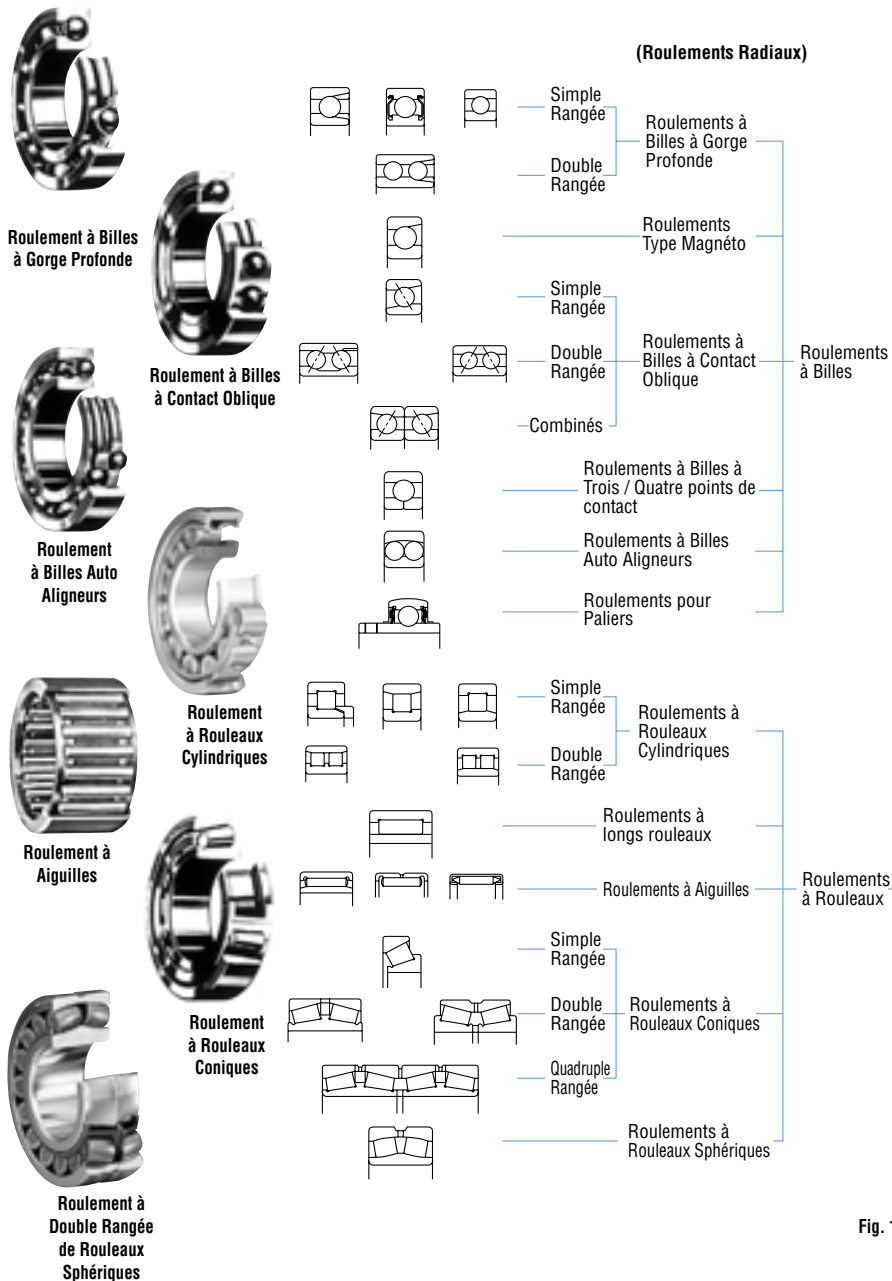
(Roulements Radiaux)

Roulement à Billes à Gorge Profonde

Roulement à Billes à Contact Oblique

Roulement à Billes Auto Aligneurs

Roulement à Rouleaux Cylindriques

Roulement à Aiguilles

Roulement à Rouleaux Coniques

Roulement à Double Rangée de Rouleaux Sphériques

Simple Rangée

Double Rangée

Roulements à Billes à Gorge Profonde

Roulements Type Magnéto

Simple Rangée

Double Rangée

Combinés

Roulements à Billes à Contact Oblique

Roulements à Billes

Roulements à Billes à Trois / Quatre points de contact

Roulements à Billes Auto Aligneurs

Roulements pour Paliers

Simple Rangée

Double Rangée

Roulements à Rouleaux Cylindriques

Roulements à longs rouleaux

Roulements à Aiguilles

Roulements à Rouleaux

Simple Rangée

Double Rangée

Quadruple Rangée

Roulements à Rouleaux Coniques

Roulements à Rouleaux Sphériques

Fig. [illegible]